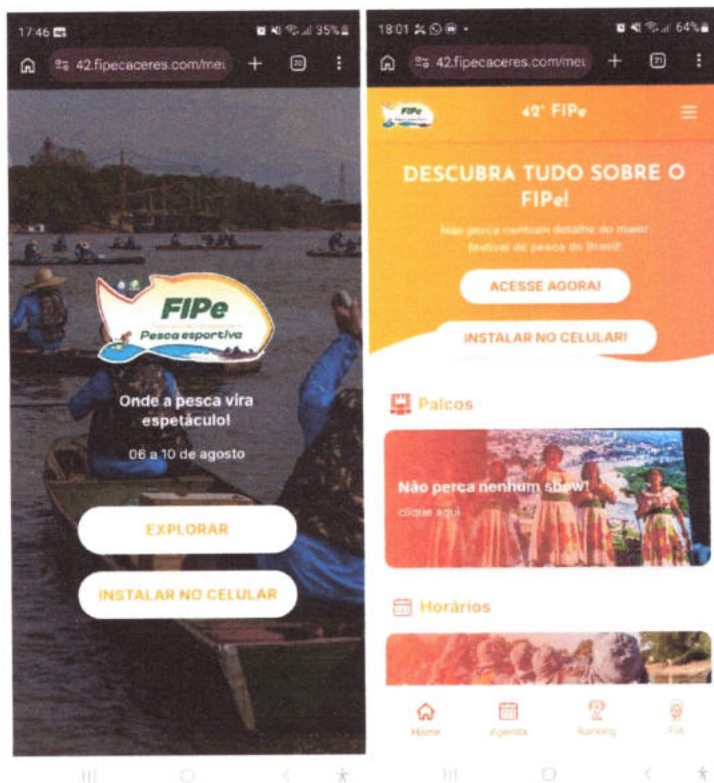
17:46 35%

42.fipecaceres.com/me

FIPe
Pesca esportiva

Onde a pesca vira espetáculo!

06 a 10 de agosto

EXPLORAR

INSTALAR NO CELULAR

18:01 64%

42.fipecaceres.com/me

FIPe

42° FIPe

DESCUBRA TUDO SOBRE O FIPe!

Não perca nenhum detalhe do maior festival de pesca do Brasil!

ACESSE AGORA!

INSTALAR NO CELULAR!

Palcos

Não perca nenhum show!
clique aqui

Horários

Home Agenda Ranking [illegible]